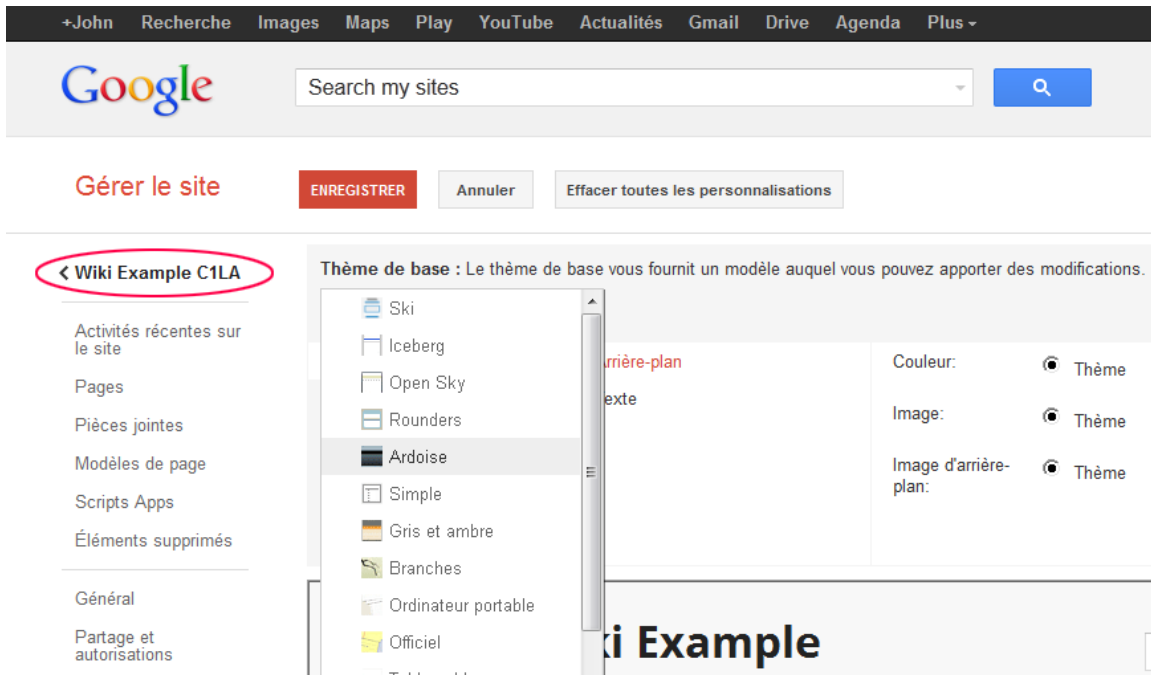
+John Recherche Images Maps Play YouTube Actualités Gmail Drive Agenda Plus ▾

Google

Search my sites

Gérer le site

ENREGISTRER Annuler Effacer toutes les personnalisations

< Wiki Example C1LA

Activités récentes sur le site
Pages
Pièces jointes
Modèles de page
Scripts Apps
Éléments supprimés

Général
Partage et autorisations

Thème de base : Le thème de base vous fournit un modèle auquel vous pouvez apporter des modifications.

Ski
Iceberg
Open Sky
Rounders
Ardoise
Simple
Gris et ambre
Branches
Ordinateur portable
Officiel
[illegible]

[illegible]rrière-plan
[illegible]exte

Couleur: Thème
Image: Thème
Image d'arrière-plan: Thème

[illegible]i Example